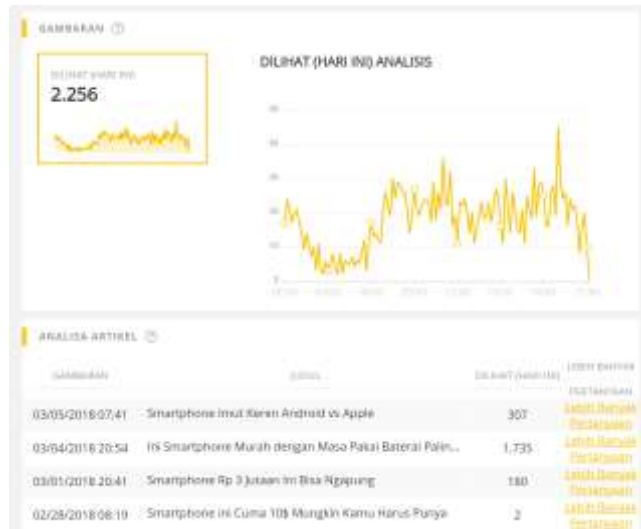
GAMBARAN ⓘ

DILIHAT (HARI INI)

2.256

DILIHAT (HARI INI) ANALISIS

ANALISA ARTIKEL ⓘ

| GAMBARAN | JUDUL | DILIHAT (HARI INI) | LEBIH BANYAK PERTANYAAN |
|---|---|---|---|
| 03/05/2018 07:41 | Smartphone Imut Keren Android vs Apple | 307 | Lebih Banyak Pertanyaan |
| 03/04/2018 20:54 | Ini Smartphone Murah dengan Masa Pakai Baterai Palin... | 1.735 | Lebih Banyak Pertanyaan |
| 03/01/2018 20:41 | Smartphone Rp 3 Jutaan Ini Bisa Ngapung | 180 | Lebih Banyak Pertanyaan |
| 02/28/2018 08:19 | Smartphone ini Cuma 10$ Mungkin Kamu Harus Punya | 2 | Lebih Banyak Pertanyaan |